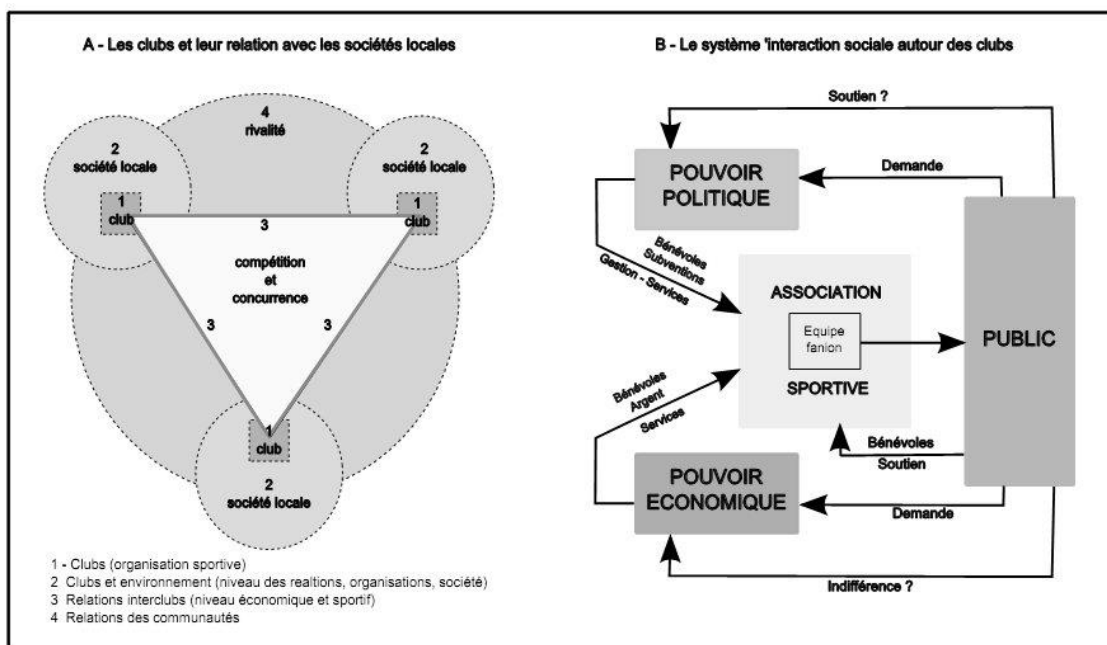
A - Les clubs et leur relation avec les sociétés locales

4
rivalité

2
société locale

2
société locale

1
club

1
club

3

compétition
et
concurrence

3

3

1
club

2
société locale

1 - Clubs (organisation sportive)
2 Clubs et environnement (niveau des realtions, organisations, société)
3 Relations interclubs (niveau économique et sportif)
4 Relations des communautés

B - Le système 'interaction sociale autour des clubs

Soutien ?

POUVOIR
POLITIQUE

Demande

Bénévoles
Subventions
Gestion - Services

ASSOCIATION

Equipe
fanion

SPORTIVE

PUBLIC

Bénévoles
Argent
Services

Bénévoles
Soutien

POUVOIR
ECONOMIQUE

Demande

Indifférence ?